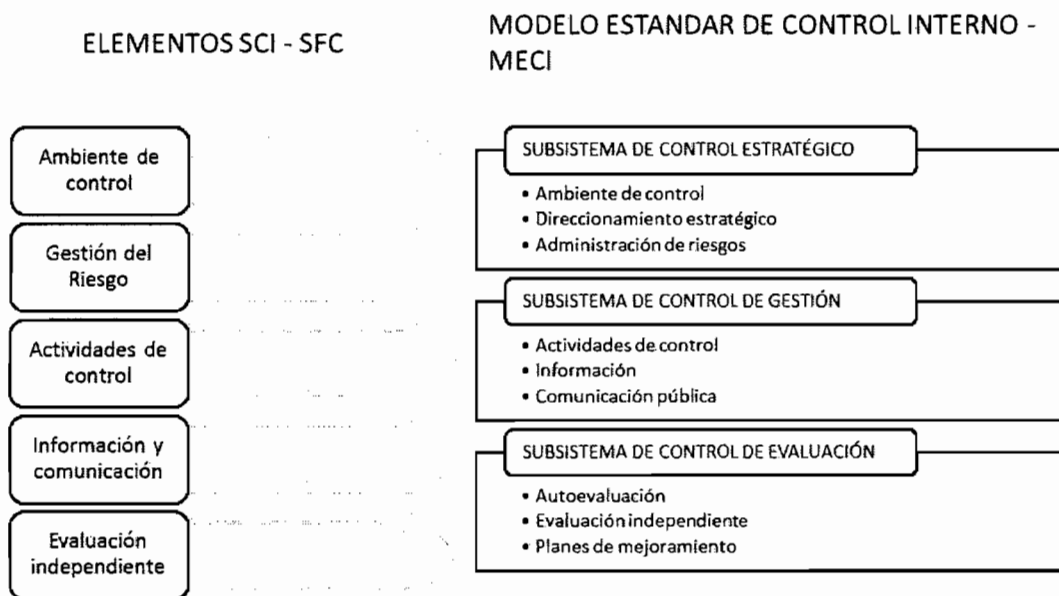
ELEMENTOS SCI - SFC

MODELO ESTANDAR DE CONTROL INTERNO - MECI

Ambiente de control

Gestión del Riesgo

Actividades de control

Información y comunicación

Evaluación independiente

SUBSISTEMA DE CONTROL ESTRATÉGICO

• Ambiente de control
• Direccionamiento estratégico
• Administración de riesgos

SUBSISTEMA DE CONTROL DE GESTIÓN

• Actividades de control
• Información
• Comunicación pública

SUBSISTEMA DE CONTROL DE EVALUACIÓN

• Autoevaluación
• Evaluación independiente
• Planes de mejoramiento